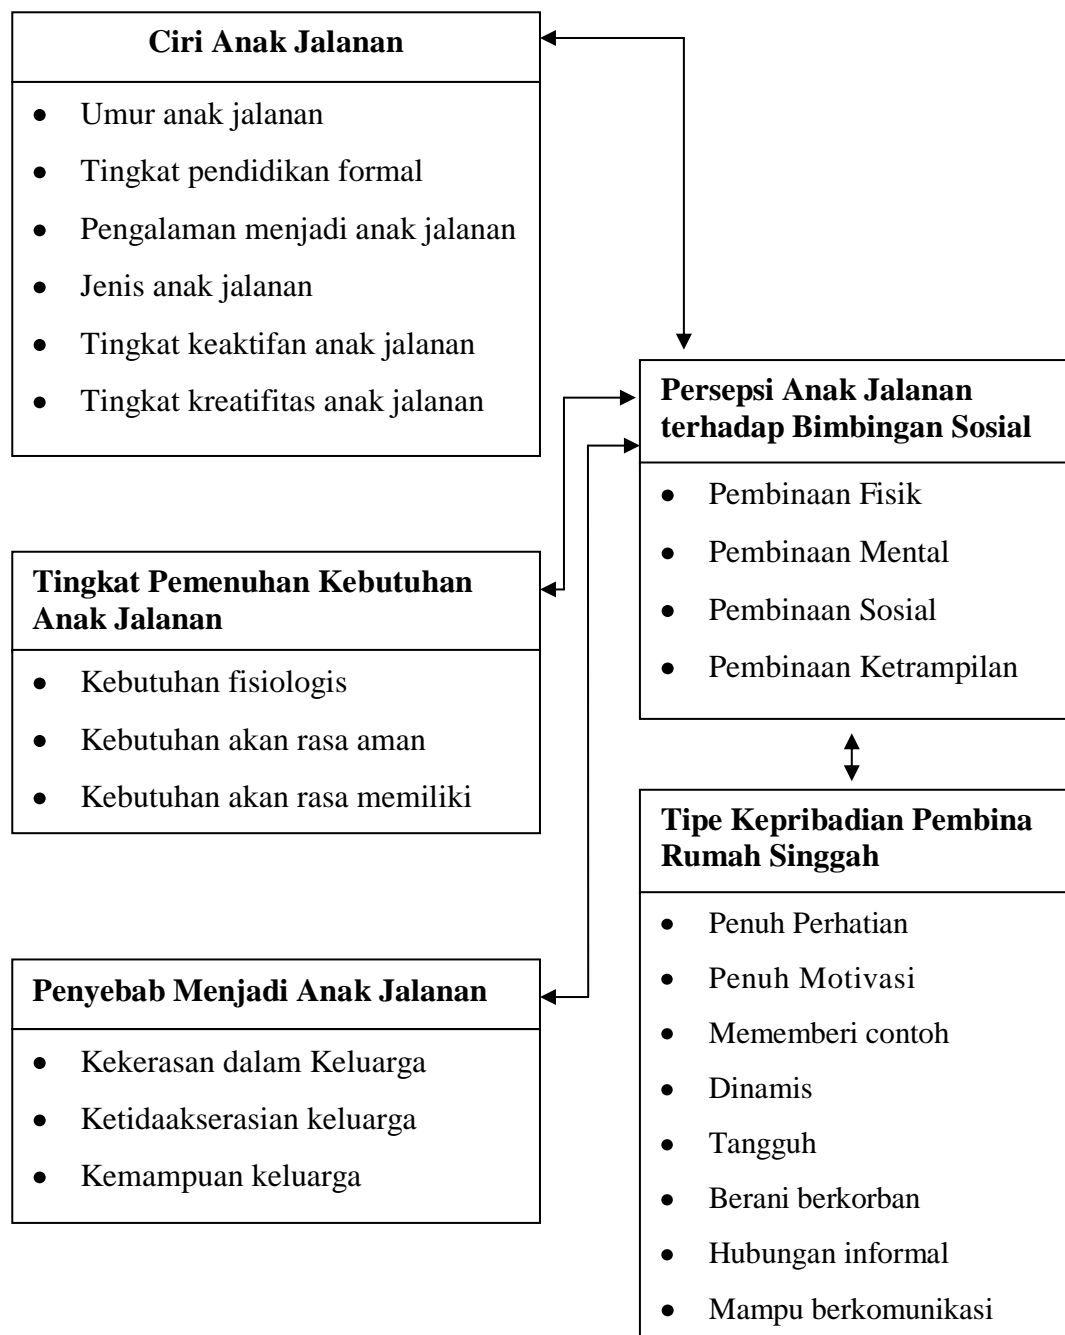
**Ciri Anak Jalanan**

- Umur anak jalanan
- Tingkat pendidikan formal
- Pengalaman menjadi anak jalanan
- Jenis anak jalanan
- Tingkat keaktifan anak jalanan
- Tingkat kreatifitas anak jalanan

**Tingkat Pemenuhan Kebutuhan Anak Jalanan**

- Kebutuhan fisiologis
- Kebutuhan akan rasa aman
- Kebutuhan akan rasa memiliki

**Penyebab Menjadi Anak Jalanan**

- Kekerasan dalam Keluarga
- Ketidaakserasian keluarga
- Kemampuan keluarga

**Persepsi Anak Jalanan terhadap Bimbingan Sosial**

- Pembinaan Fisik
- Pembinaan Mental
- Pembinaan Sosial
- Pembinaan Ketrampilan

**Tipe Kepribadian Pembina Rumah Singgah**

- Penuh Perhatian
- Penuh Motivasi
- Mememberi contoh
- Dinamis
- Tangguh
- Berani berkorban
- Hubungan informal
- Mampu berkomunikasi